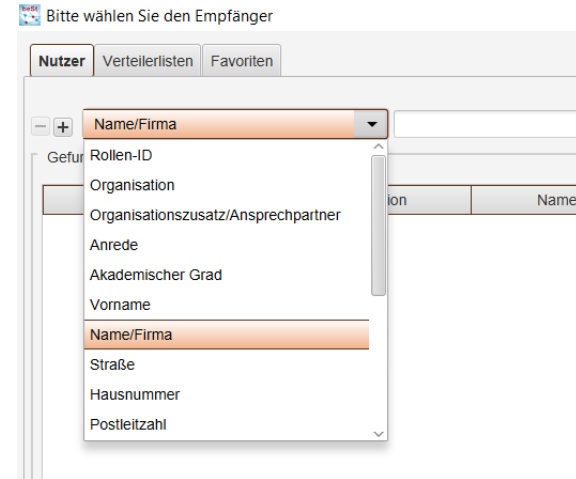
Bitte wählen Sie den Empfänger

Nutzer | Verteilerlisten | Favoriten

− +

Name/Firma

Gefun

ion

Name

Rollen-ID
Organisation
Organisationszusatz/Ansprechpartner
Anrede
Akademischer Grad
Vorname
Name/Firma
Straße
Hausnummer
Postleitzahl